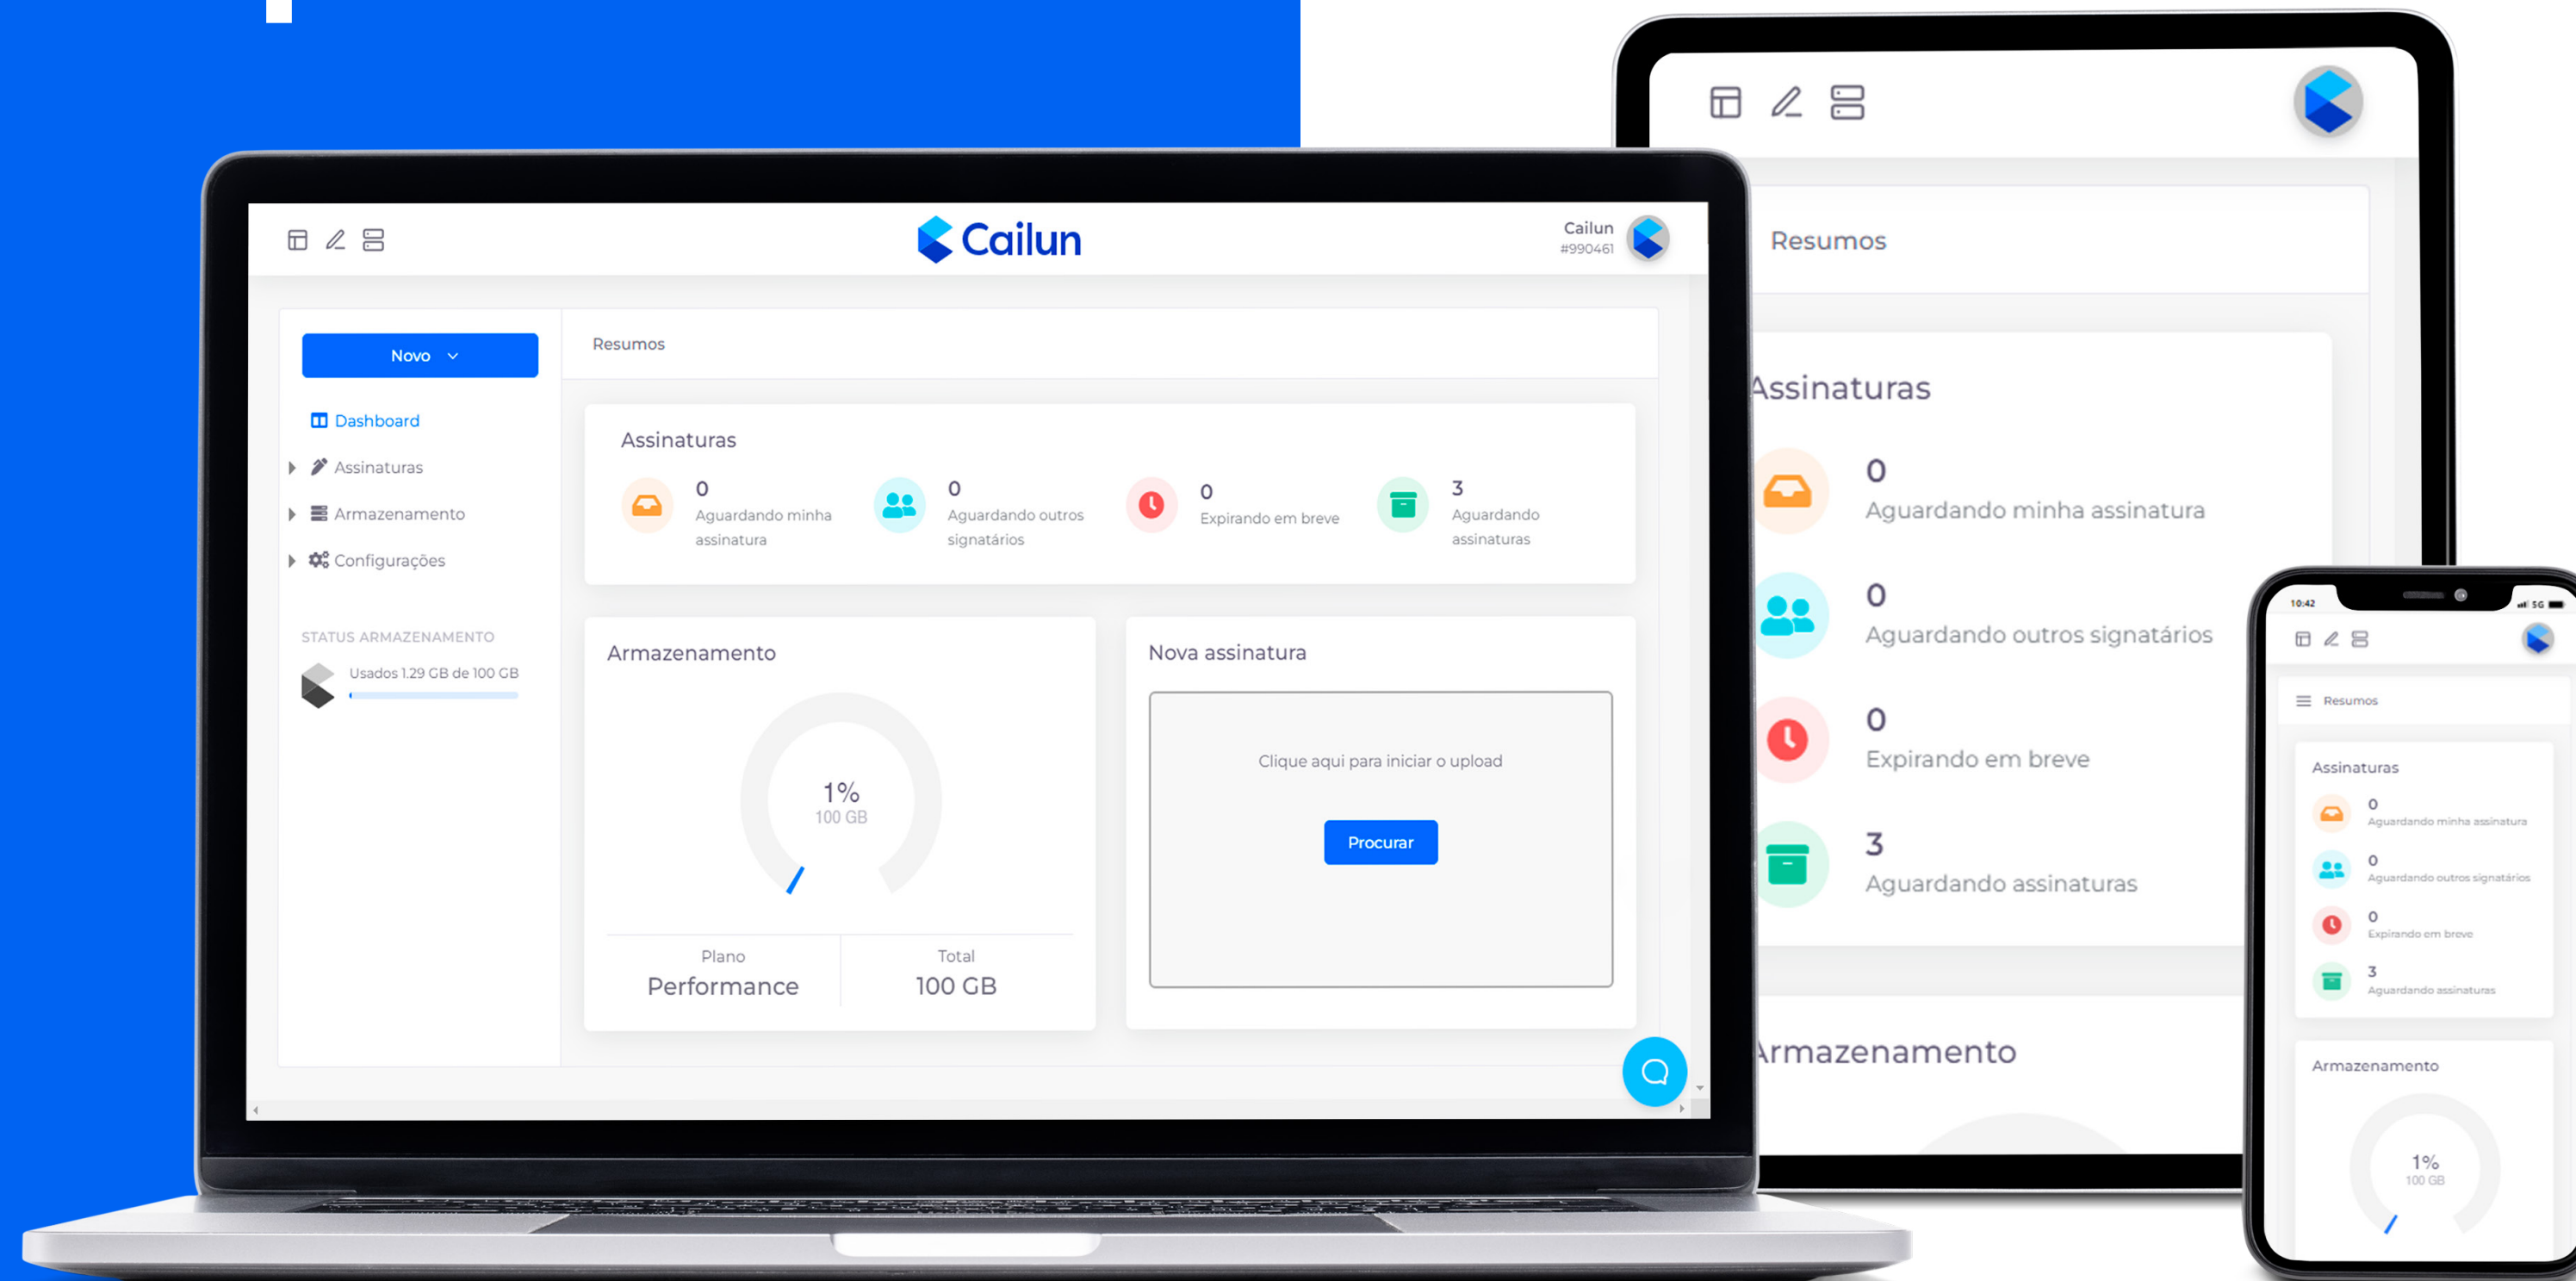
Cailun

Cailun
#990461

Novo

Dashboard
Assinaturas
Armazenamento
Configurações

STATUS ARMAZENAMENTO
Usados 1.29 GB de 100 GB

Resumos

Assinaturas

0
Aguardando minha assinatura

0
Aguardando outros signatários

0
Expirando em breve

3
Aguardando assinaturas

Armazenamento

1%
100 GB

Plano
Performance

Total
100 GB

Nova assinatura

Clique aqui para iniciar o upload

Procurar

Resumos

Assinaturas

0
Aguardando minha assinatura

0
Aguardando outros signatários

0
Expirando em breve

3
Aguardando assinaturas

Armazenamento

10:42

Resumos

Assinaturas

0
Aguardando minha assinatura

0
Aguardando outros signatários

0
Expirando em breve

3
Aguardando assinaturas

Armazenamento

1%
100 GB